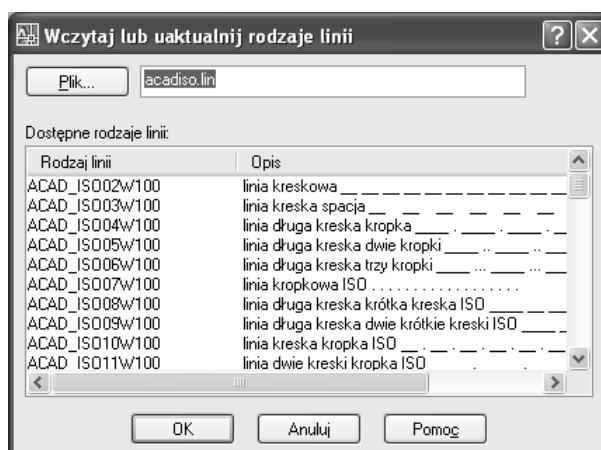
Wczytaj lub uaktualnij rodzaje linii

Plik...

acadiso.lin

Dostępne rodzaje linii:

| Rodzaj linii | Opis |
|---|---|
| ACAD_ISO02W100 | linia kreskowa __ __ __ __ __ __ __ __ |
| ACAD_ISO03W100 | linia kreska spacja __ __ __ __ __ |
| ACAD_ISO04W100 | linia długa kreska kropka ____ . ____ . ____ . |
| ACAD_ISO05W100 | linia długa kreska dwie kropki ____ .. ____ .. |
| ACAD_ISO06W100 | linia długa kreska trzy kropki ____ ... ____ ... |
| ACAD_ISO07W100 | linia kropkowa ISO . . . . . . . . . . . . . . . . . |
| ACAD_ISO08W100 | linia długa kreska krótka kreska ISO ____ __ |
| ACAD_ISO09W100 | linia długa kreska dwie krótkie kreski ISO ____ |
| ACAD_ISO10W100 | linia kreska kropka ISO __ . __ . __ . __ . |
| ACAD_ISO11W100 | linia dwie kreski kropka ISO |

OK

Anuluj

Pomoc